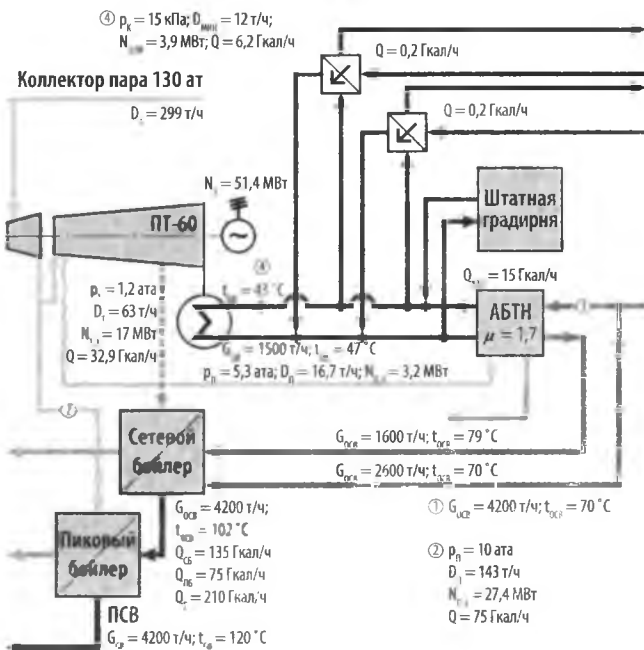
④ $p_к$ = 15 кПа; $D_{мин}$ = 12 т/ч;
$N_{э}$ = 3,9 МВт; Q = 6,2 Гкал/ч

Коллектор пара 130 ат

$D_0$ = 299 т/ч

Q = 0,2 Гкал/ч

Q = 0,2 Гкал/ч

$N_э$ = 51,4 МВт

ПТ-60

Штатная градирня

④

$t_{к}$ = 43 °С

$Q_{т}$ = 15 Гкал/ч

АБТН
$\mu$ = 1,7

$p_т$ = 1,2 ата
$D_т$ = 63 т/ч
$N_{э,т}$ = 17 МВт
Q = 32,9 Гкал/ч

$G_{цв}$ = 1500 т/ч; $t_{цв}$ = 47 °С

$p_п$ = 5,3 ата; $D_п$ = 16,7 т/ч; $N_{э,п}$ = 3,2 МВт

①

Сетевой бойлер

$G_{осв}$ = 1600 т/ч; $t_{осв}$ = 79 °С

$G_{осв}$ = 2600 т/ч; $t_{осв}$ = 70 °С

$G_{осв}$ = 4200 т/ч;
$t_{осв}$ = 102 °С
$Q_{сб}$ = 135 Гкал/ч
$Q_{пб}$ = 75 Гкал/ч
$Q_т$ = 210 Гкал/ч

① $G_{осв}$ = 4200 т/ч; $t_{осв}$ = 70 °С

Пиковый бойлер

② $p_п$ = 10 ата
$D_п$ = 143 т/ч
$N_{э,п}$ = 27,4 МВт
Q = 75 Гкал/ч

ПСВ
$G_{св}$ = 4200 т/ч; $t_{св}$ = 120 °С